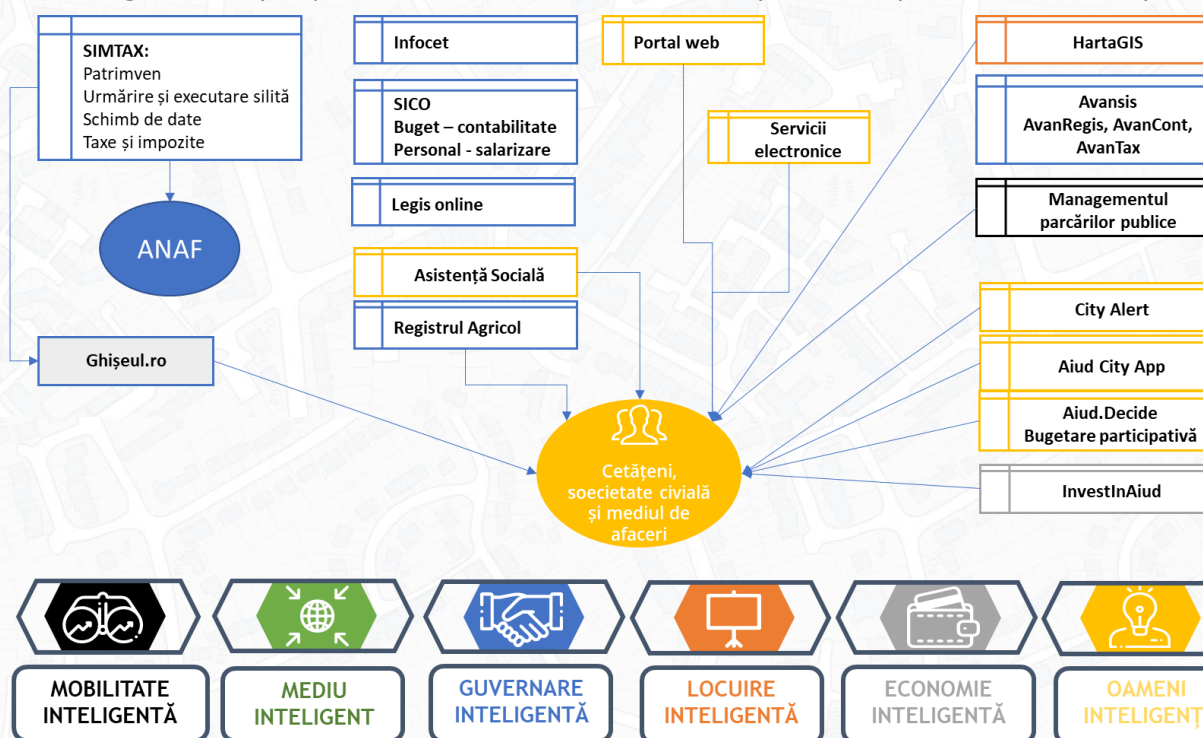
SIMTAX:
Patrimven
Urmărire și executare silită
Schimb de date
Taxe și impozite

ANAF

Ghișeul.ro

Infocet

SICO
Buget – contabilitate
Personal - salarizare

Legis online

Asistență Socială

Registrul Agricol

Portal web

Servicii electronice

HartaGIS

Avansis
AvanRegis, AvanCont, AvanTax

Managementul parcărilor publice

City Alert

Aiud City App

Aiud.Decide
Bugetare participativă

InvestInAiud

Cetățeni, soecietate civială și mediul de afaceri

MOBILITATE INTELIGENTĂ

MEDIU INTELIGENT

GUVERNARE INTELIGENTĂ

LOCUIRE INTELIGENTĂ

ECONOMIE INTELIGENTĂ

OAMENI INTELIGENȚ